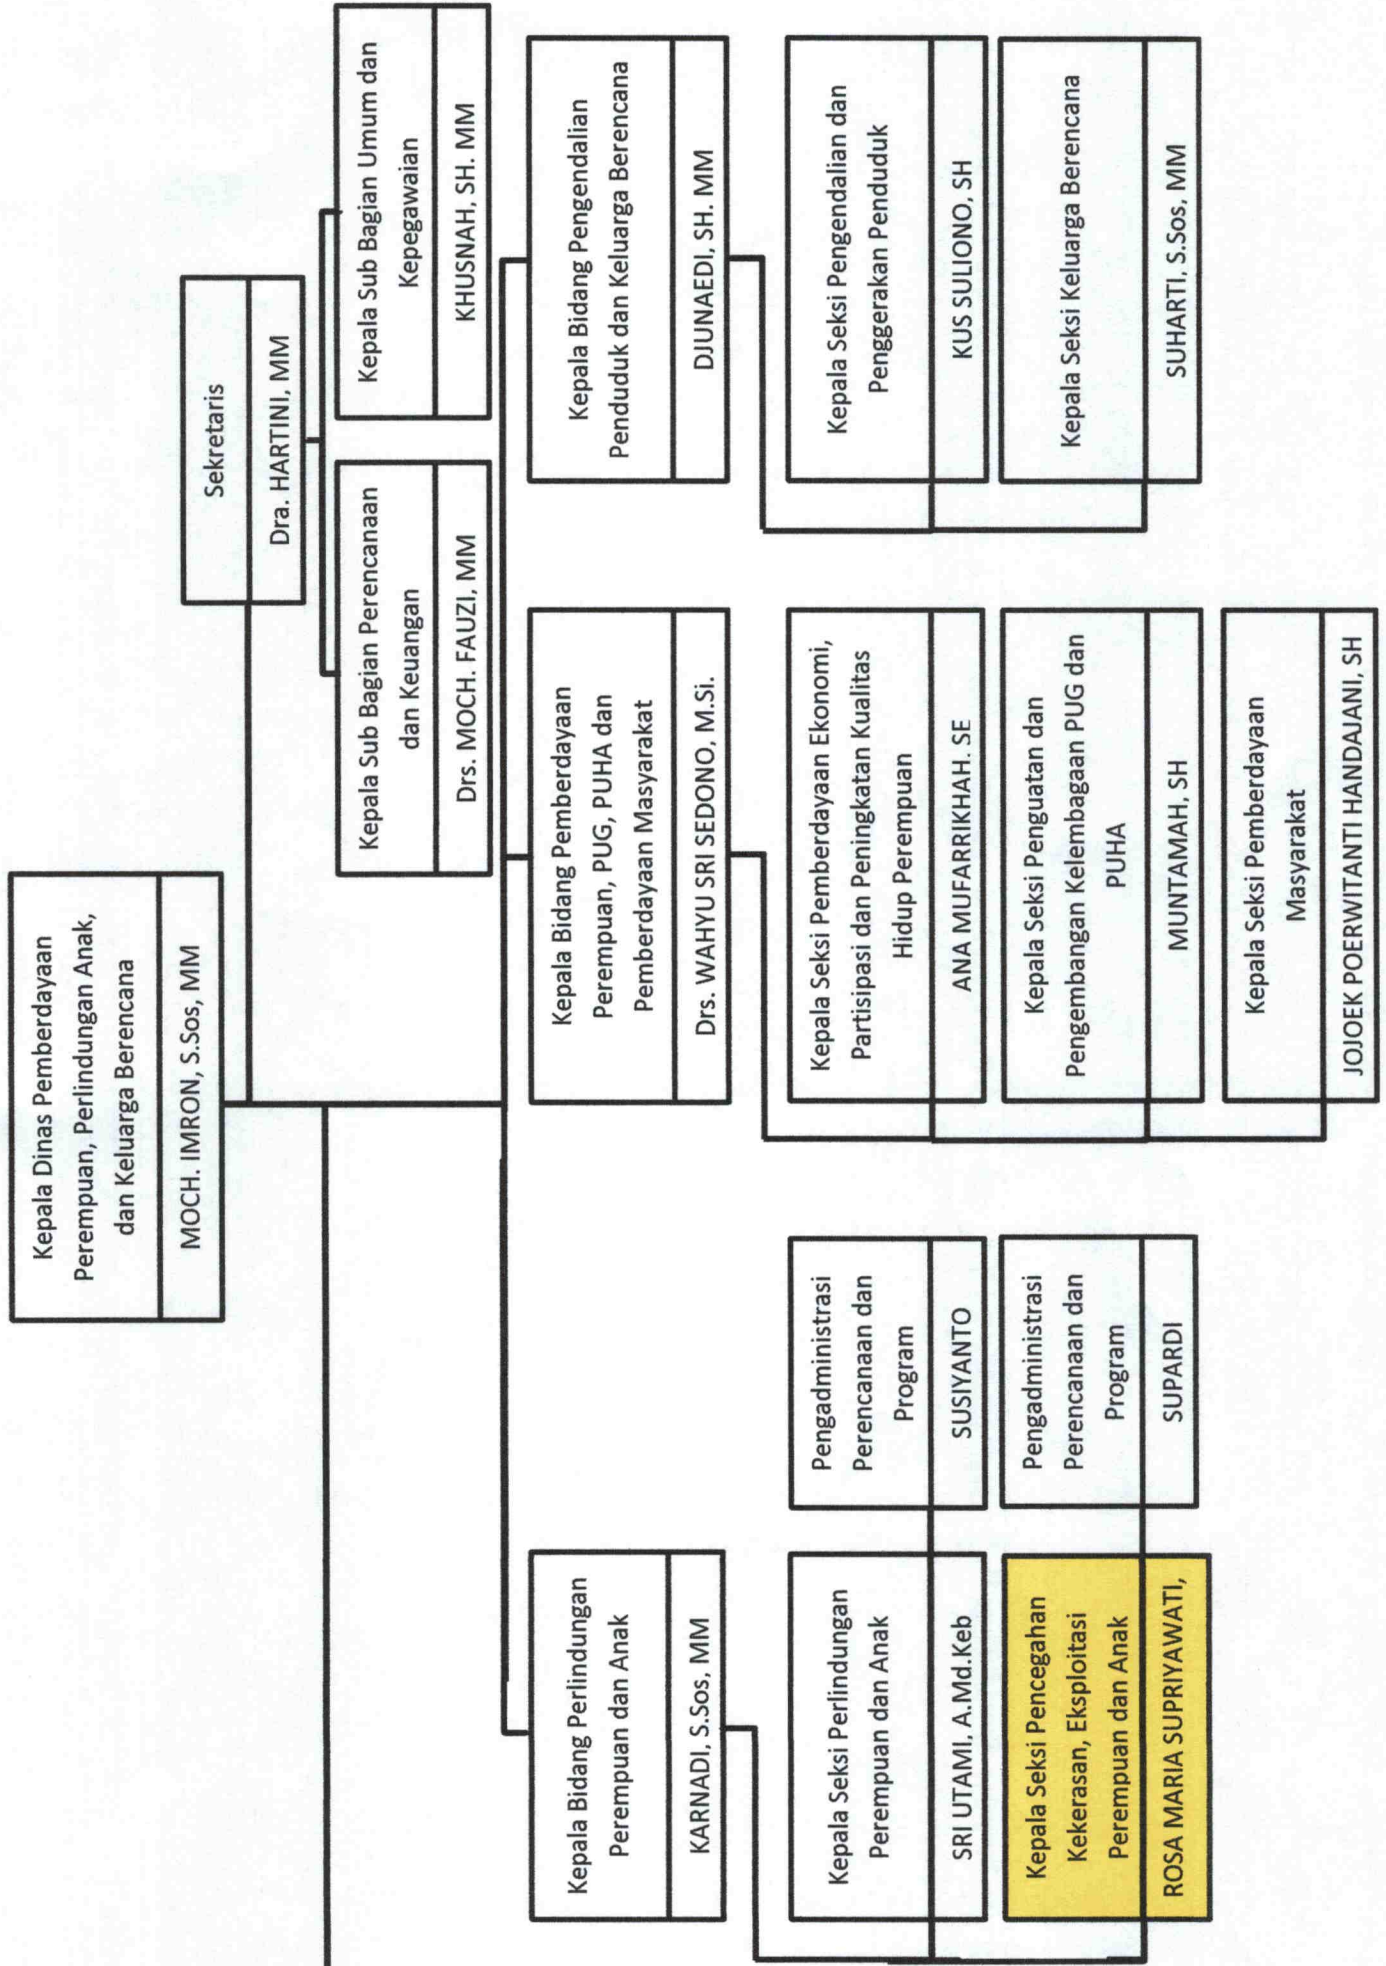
Kepala Dinas Pemberdayaan Perempuan, Perlindungan Anak, dan Keluarga Berencana

MOCH. IMRON, S.Sos, MM

Sekretaris

Dra. HARTINI, MM

Kepala Sub Bagian Umum dan Kepegawaian

KHUSNAH, SH. MM

Kepala Sub Bagian Perencanaan dan Keuangan

Drs. MOCH. FAUZI, MM

Kepala Bidang Pengendalian Penduduk dan Keluarga Berencana

DJUNAEDI, SH. MM

Kepala Seksi Pengendalian dan Penggerakan Penduduk

KUS SULIONO, SH

Kepala Seksi Keluarga Berencana

SUHARTI, S.Sos, MM

Kepala Bidang Pemberdayaan Perempuan, PUG, PUHA dan Pemberdayaan Masyarakat

Drs. WAHYU SRI SEDONO, M.Si.

Kepala Seksi Pemberdayaan Ekonomi, Partisipasi dan Peningkatan Kualitas Hidup Perempuan

ANA MUFARRIKHAH. SE

Kepala Seksi Penguatan dan Pengembangan Kelembagaan PUG dan PUHA

MUNTAMAH, SH

Kepala Seksi Pemberdayaan Masyarakat

JOJOEK POERWITANTI HANDAJANI, SH

Kepala Bidang Perlindungan Perempuan dan Anak

KARNADI, S.Sos, MM

Kepala Seksi Perlindungan Perempuan dan Anak

SRI UTAMI, A.Md.Keb

Kepala Seksi Pencegahan Kekerasan, Eksploitasi Perempuan dan Anak

ROSA MARIA SUPRIYAWATI,

Pengadministrasi Perencanaan dan Program

SUSIYANTO

Pengadministrasi Perencanaan dan Program

SUPARDI